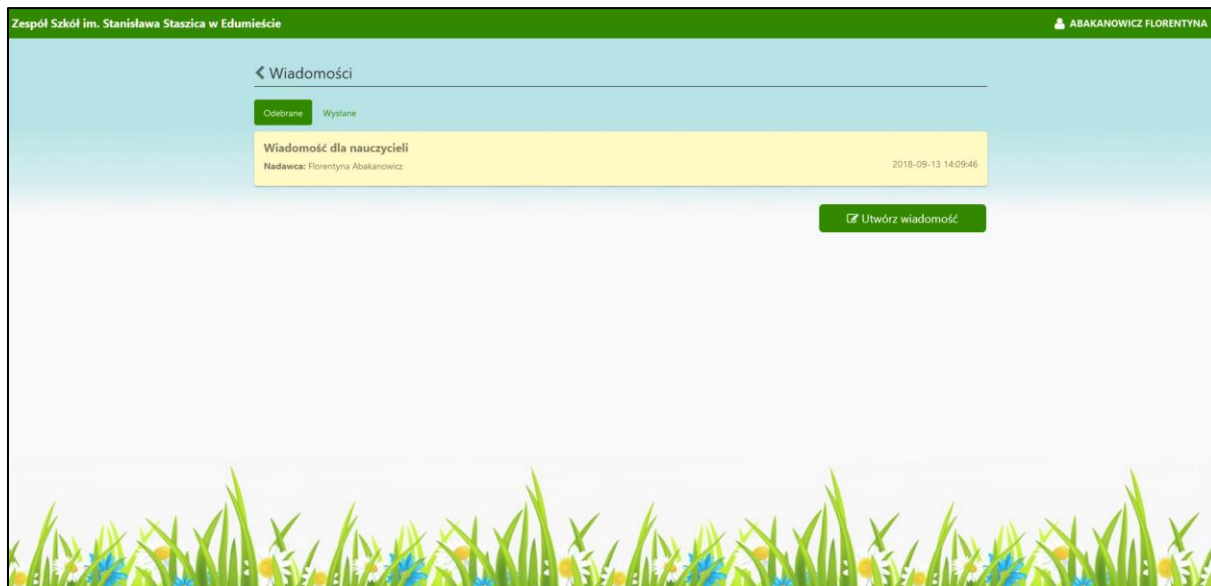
Zespół Szkół im. Stanisława Staszica w Edumieście

ABAKANOWICZ FLORENTYNA

Wiadomości

Odebrane

Wysłane

Wiadomość dla nauczycieli

Nadawca: Florentyna Abakanowicz

2018-09-13 14:09:46

Utwórz wiadomość